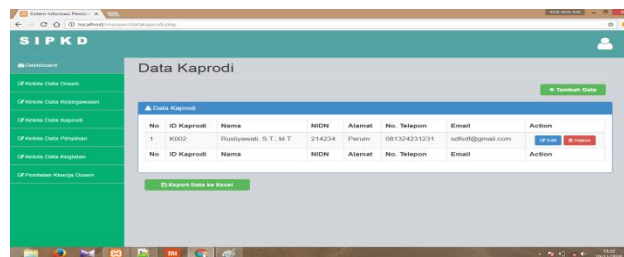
Sistem Informasi Penilai ×

localhost/.../datakaprodi.php

SIPKD

Dashboard

Kelola Data Dosen

Kelola Data Kepegawaian

Kelola Data Kaprodi

Kelola Data Pimpinan

Kelola Data Kegiatan

Penilaian Kinerja Dosen

Data Kaprodi

+ Tambah Data

Data Kaprodi

| No | ID Kaprodi | Nama | NIDN | Alamat | No. Telepon | Email | Action |
|---|---|---|---|---|---|---|---|
| 1 | K002 | Rusiyawati, S.T., M.T | 214234 | Perum | 081324231231 | sdfsdf@gmail.com | Edit Hapus |
| No | ID Kaprodi | Nama | NIDN | Alamat | No. Telepon | Email | Action |

Export Data ke Excel